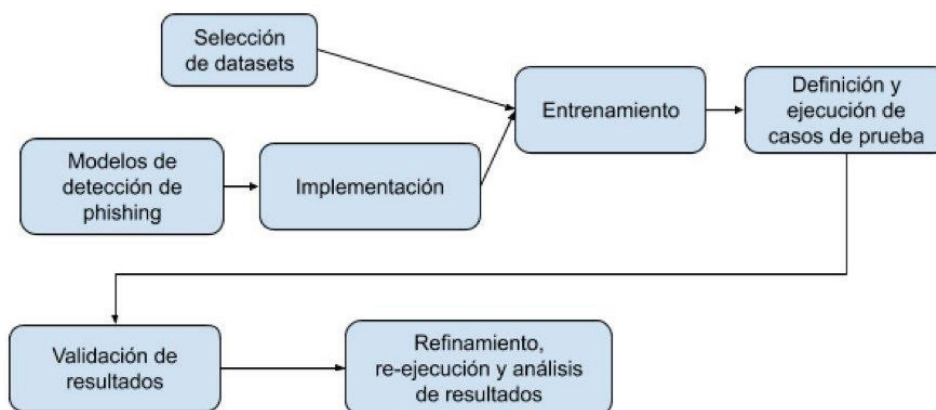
Selección de datasets

Modelos de detección de phishing

Implementación

Entrenamiento

Definición y ejecución de casos de prueba

Validación de resultados

Refinamiento, re-ejecución y análisis de resultados